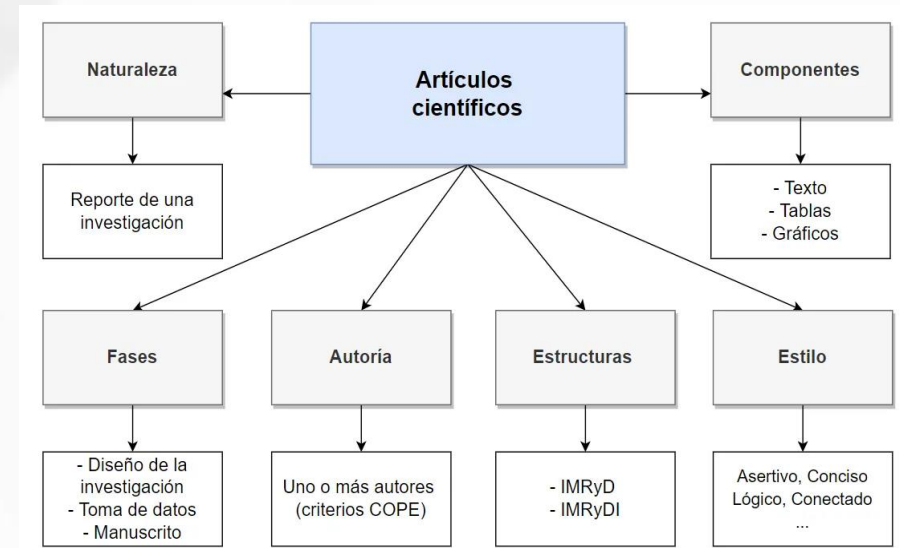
Artículos científicos

Naturaleza

Reporte de una investigación

Componentes

- Texto
- Tablas
- Gráficos

Fases

- Diseño de la investigación
- Toma de datos
- Manuscrito

Autoría

Uno o más autores (criterios COPE)

Estructuras

- IMRyD
- IMRyDI

Estilo

Asertivo, Conciso
Lógico, Conectado
...